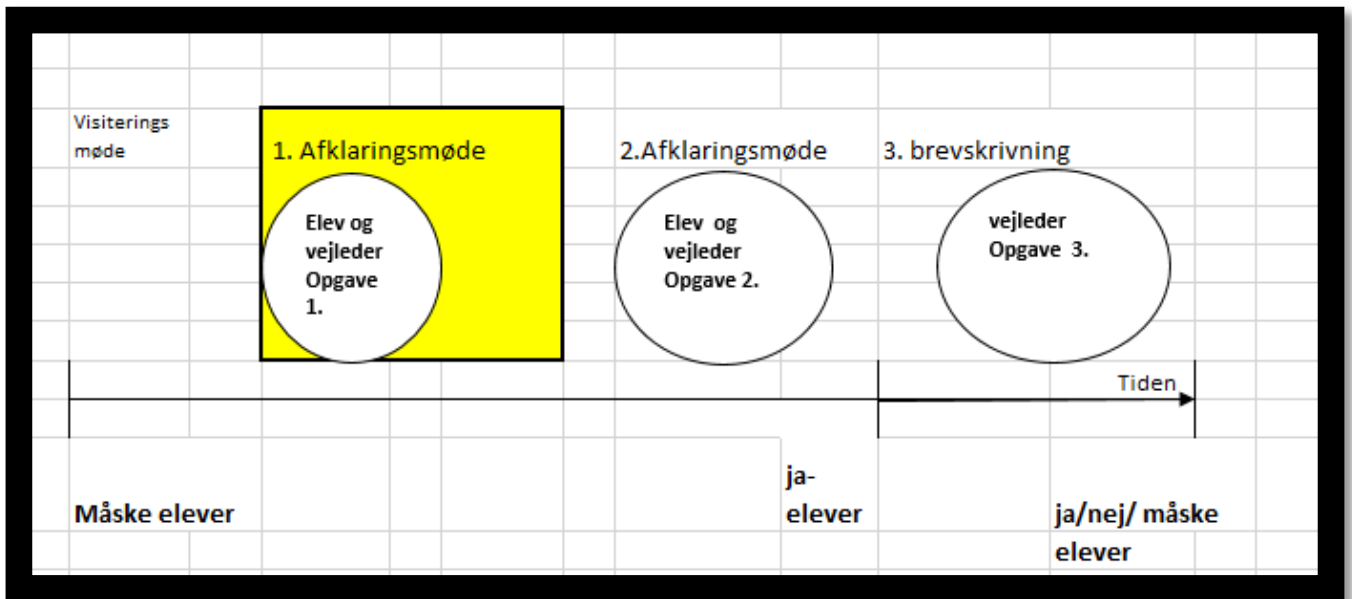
Visiterings møde

1. Afklaringsmøde

Elev og vejleder Opgave 1.

2.Afklaringsmøde

Elev og vejleder Opgave 2.

3. brevskrivning

vejleder Opgave 3.

Tiden

Måske elever

ja-elever

ja/nej/ måske elever